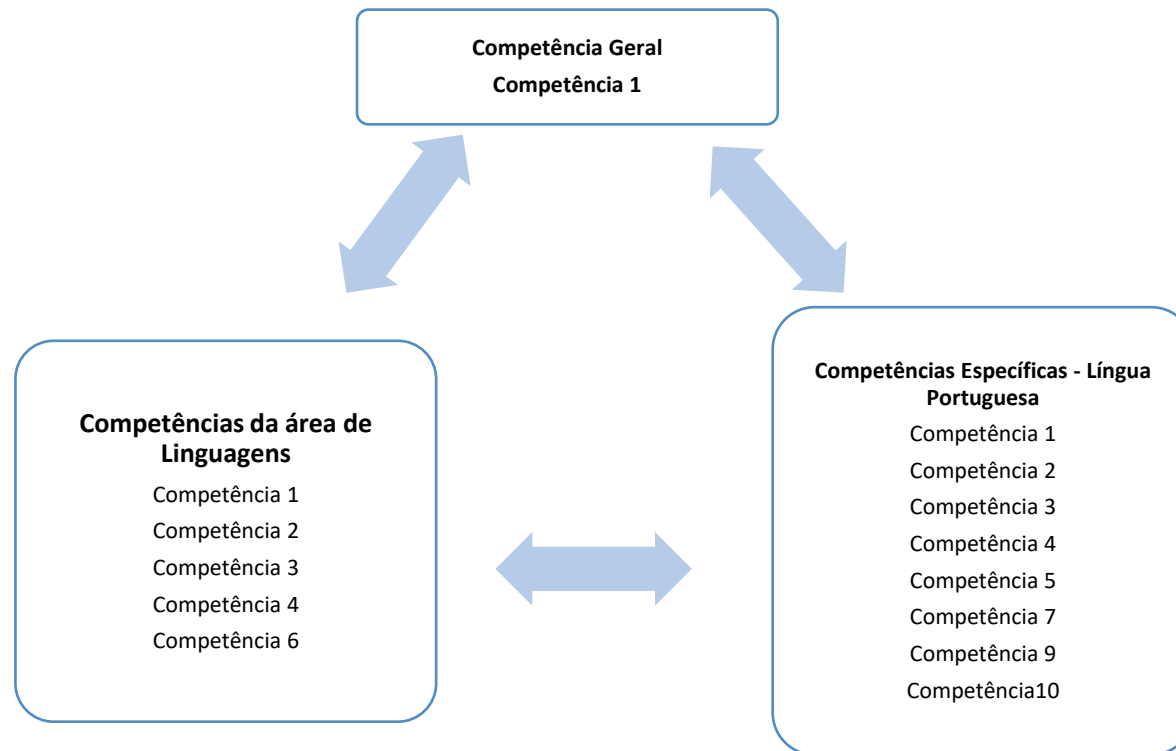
Competência Geral
Competência 1

Competências da área de Linguagens
Competência 1
Competência 2
Competência 3
Competência 4
Competência 6

Competências Específicas - Língua Portuguesa
Competência 1
Competência 2
Competência 3
Competência 4
Competência 5
Competência 7
Competência 9
Competência10